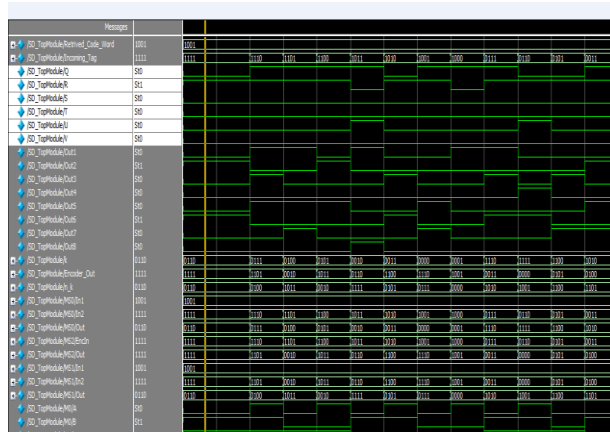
Messages

/SD_TopModule/Retrived_Code_Word 1001
/SD_TopModule/Incoming_Tag 1111
/SD_TopModule/Q St0
/SD_TopModule/R St1
/SD_TopModule/S St0
/SD_TopModule/T St0
/SD_TopModule/U St0
/SD_TopModule/V St0
/SD_TopModule/Out1 St0
/SD_TopModule/Out2 St1
/SD_TopModule/Out3 St0
/SD_TopModule/Out4 St0
/SD_TopModule/Out5 St0
/SD_TopModule/Out6 St1
/SD_TopModule/Out7 St0
/SD_TopModule/Out8 St0
/SD_TopModule/A 0110
/SD_TopModule/Encoder_Out 1111
/SD_TopModule/k_k 0110
/SD_TopModule/M10/In1 1001
/SD_TopModule/M10/In2 1111
/SD_TopModule/M10/Out 0110
/SD_TopModule/M12/EncIn 1111
/SD_TopModule/M12/Out 1111
/SD_TopModule/M11/In1 1001
/SD_TopModule/M11/In2 1111
/SD_TopModule/M11/Out 0110
/SD_TopModule/M0/A St0
/SD_TopModule/M0/B St1

1001
1111 1110 1101 1100 1011 1010 1001 1000 0111 0110 0101 0011
0110 0111 0100 0101 0010 0011 0000 0001 1110 1111 1100 1010
1111 1101 0010 1011 0110 1100 1110 1110 0111 0000 0101 0100
0110 1100 1011 0010 1111 0101 0111 0000 1010 1001 1100 1101
1001
1111 1110 1101 1100 1011 1010 1001 1000 0111 0110 0101 0011
0110 0111 0100 0101 0010 0011 0000 0001 1110 1111 1100 1010
1111 1110 1101 1100 1011 1010 1001 1000 0111 0110 0101 0011
1111 1101 0010 1011 0110 1100 1110 1110 0111 0000 0101 0100
1001
1111 1101 0010 1011 0110 1100 1110 1001 0111 0000 0101 0100
0110 1000 1011 0010 1111 0101 0111 0000 1010 1001 1100 1101